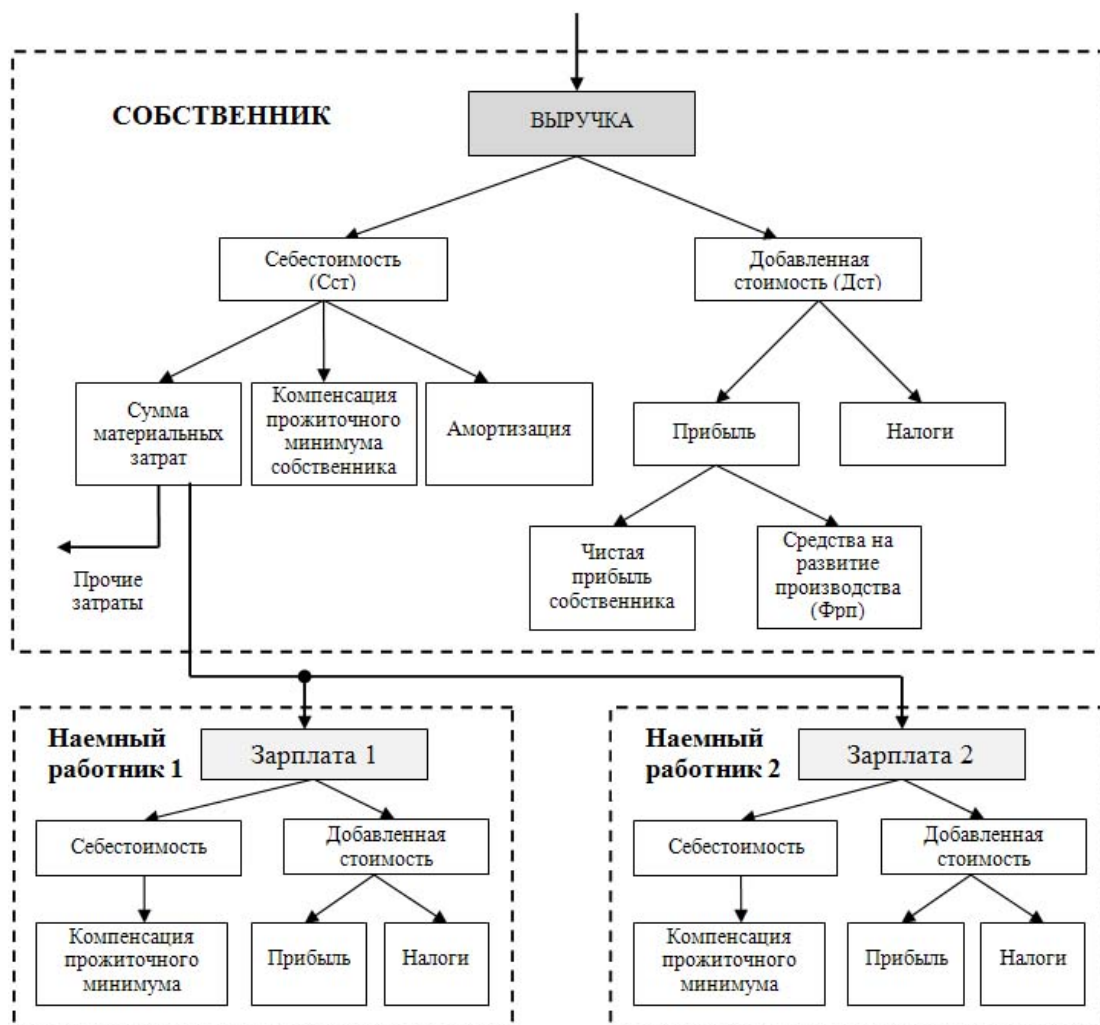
СОБСТВЕННИК

ВЫРУЧКА

Себестоимость (Сст)

Добавленная стоимость (Дст)

Сумма материальных затрат

Компенсация прожиточного минимума собственника

Амортизация

Прибыль

Налоги

Прочие затраты

Чистая прибыль собственника

Средства на развитие производства (Фрп)

Наемный работник 1

Зарплата 1

Себестоимость

Добавленная стоимость

Компенсация прожиточного минимума

Прибыль

Налоги

Наемный работник 2

Зарплата 2

Себестоимость

Добавленная стоимость

Компенсация прожиточного минимума

Прибыль

Налоги